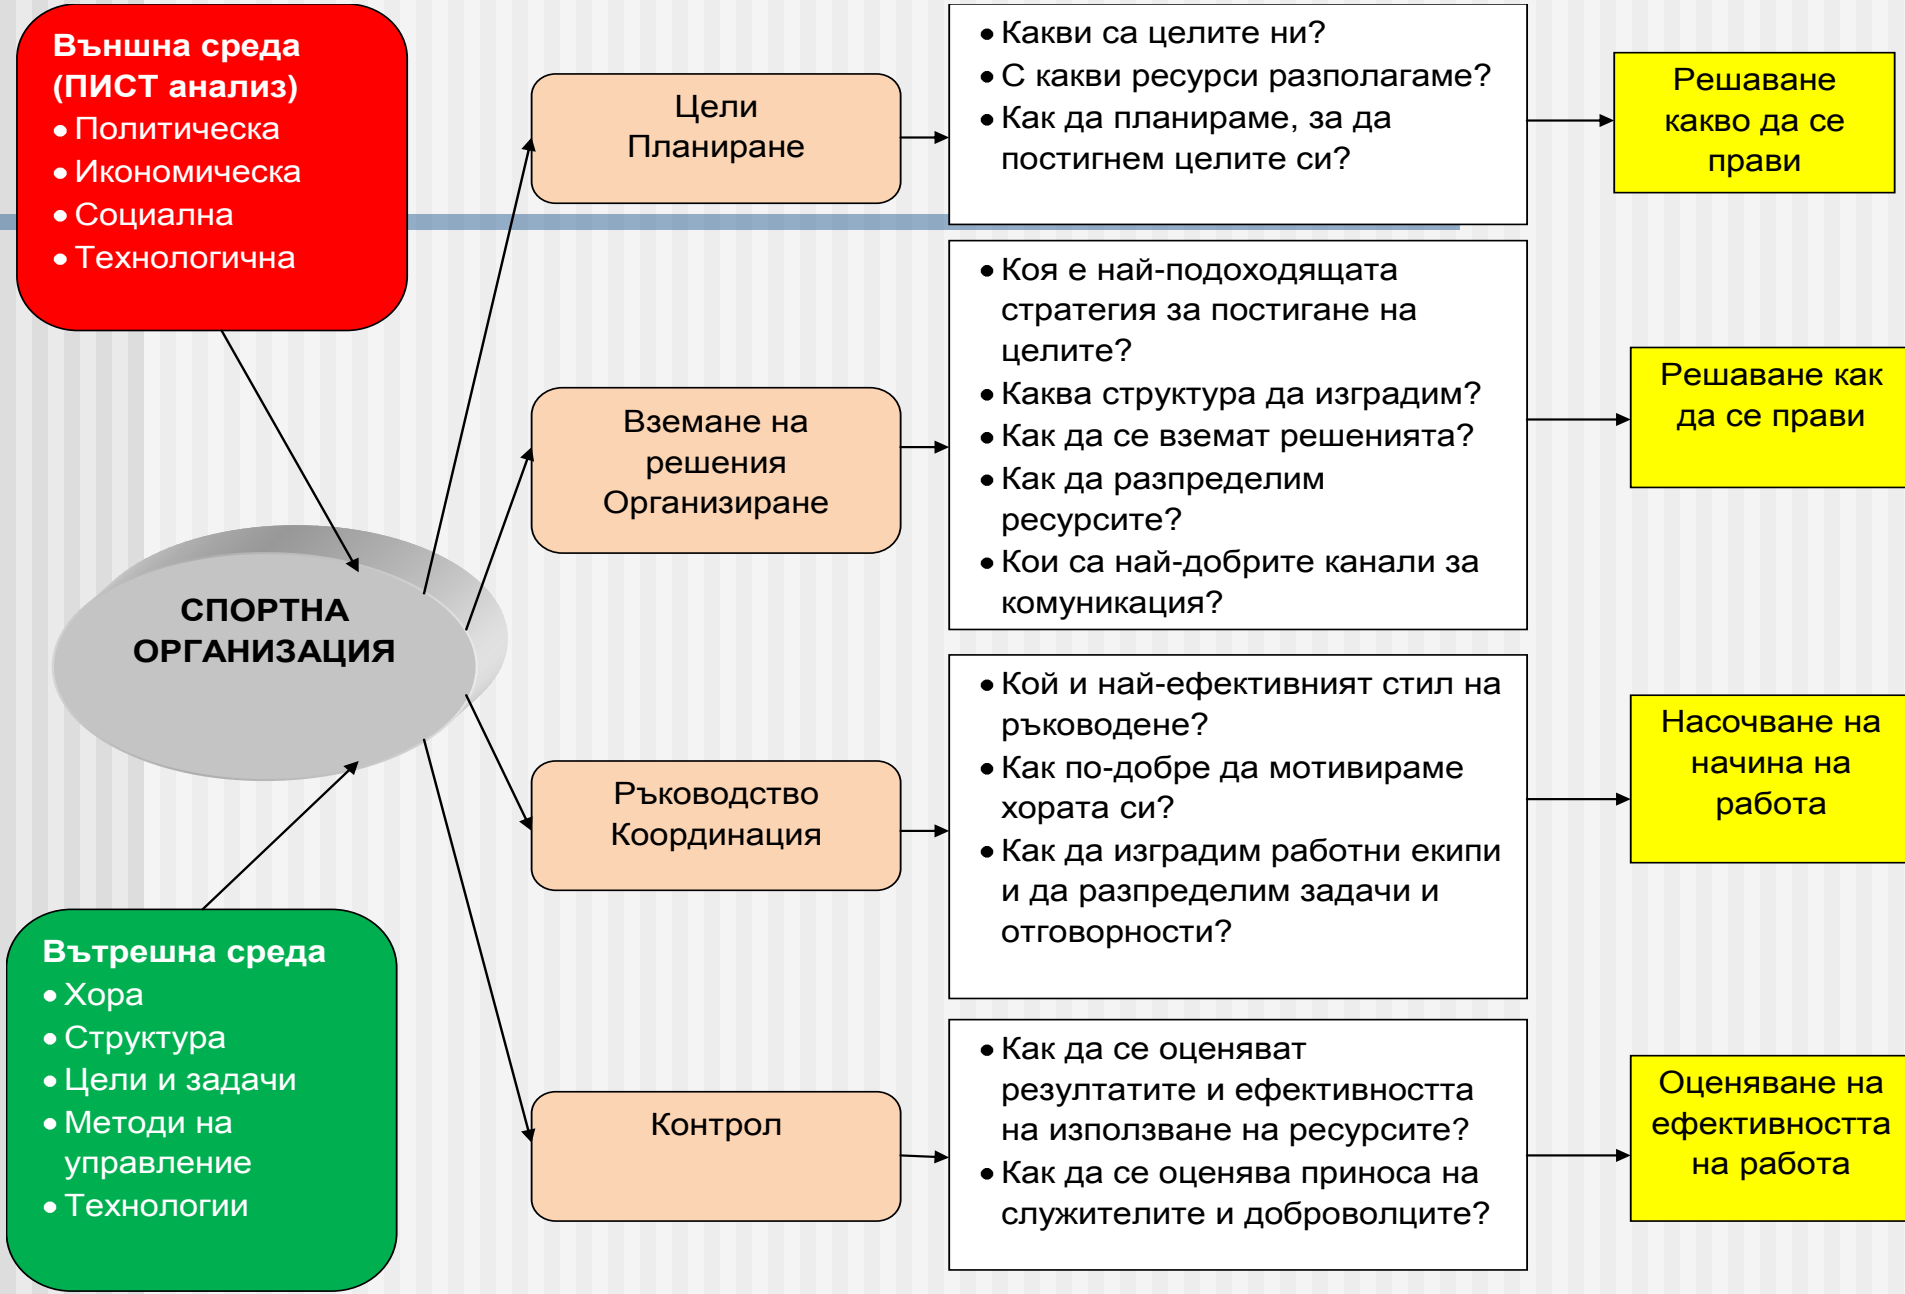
Външна среда (ПИСТ анализ)
• Политическа
• Икономическа
• Социална
• Технологична

СПОРТНА ОРГАНИЗАЦИЯ

Вътрешна среда
• Хора
• Структура
• Цели и задачи
• Методи на управление
• Технологии

Цели
Планиране

• Какви са целите ни?
• С какви ресурси разполагаме?
• Как да планираме, за да постигнем целите си?

Решаване какво да се прави

Вземане на решения
Организиране

• Коя е най-подходящата стратегия за постигане на целите?
• Каква структура да изградим?
• Как да се вземат решенията?
• Как да разпределим ресурсите?
• Кои са най-добрите канали за комуникация?

Решаване как да се прави

Ръководство
Координация

• Кой и най-ефективният стил на ръководене?
• Как по-добре да мотивираме хората си?
• Как да изградим работни екипи и да разпределим задачи и отговорности?

Насочване на начина на работа

Контрол

• Как да се оценяват резултатите и ефективността на използване на ресурсите?
• Как да се оценява приноса на служителите и доброволците?

Оценяване на ефективността на работа